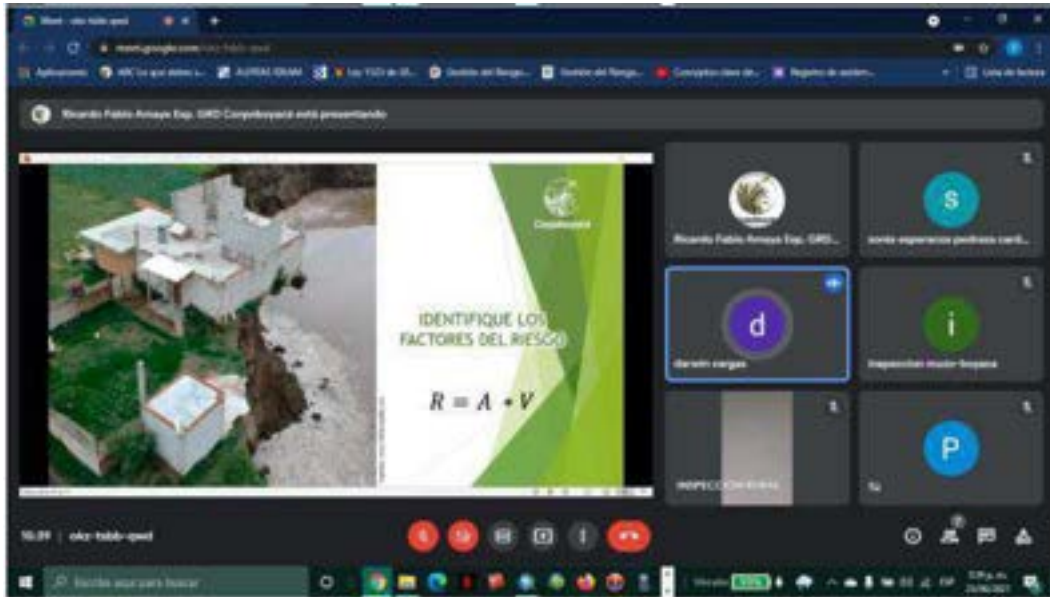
Meet - okz-tsbb-qwd

meet.google.com/okz-tsbb-qwd

Aplicaciones | ABC lo que debes s... | ALERTAS IDEAM | Ley 1523 de 20... | Gestión del Riesgo... | Gestión del Riesgo... | Conceptos clave de... | Registro de asisten... | Lista de lectura

Ricardo Fabio Amaya Esp. GRD Corpoboyacá está presentando

Corpoboyacá

IDENTIFIQUE LOS FACTORES DEL RIESGO

$R = A * V$

Ricardo Fabio Amaya Esp. GRD...

S

sonia esperanza pedraza cardi...

d

darwin vargas

i

inspeccion muzo-boyaca

INSPECCION RURAL

P

fu

10:39 | okz-tsbb-qwd

Escribe aquí para buscar

ESP